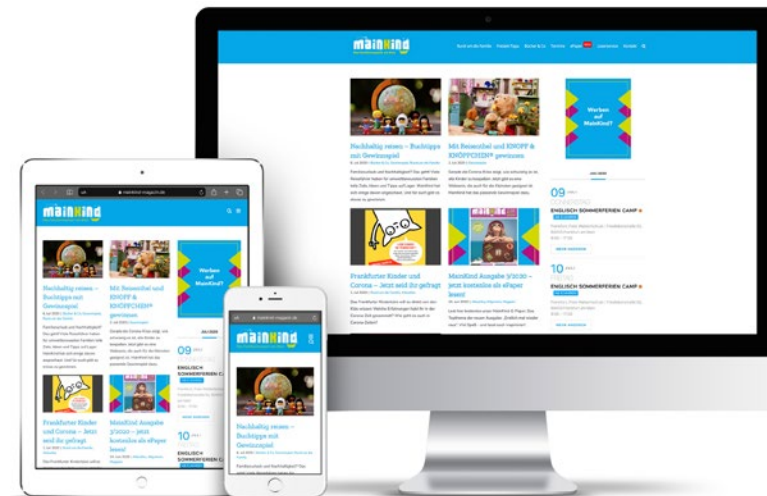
mainKind

Nachhaltig reisen – Buchtipps mit Gewinnspiel

Mit Reisezettel und KNOPF & KNÖPFCHEN® gewinnen

Werben auf MainKind?

09
ENGLISCH SOMMERFERIEN CAMP

10
ENGLISCH SOMMERFERIEN CAMP

Frankfurter Kinder und Corona – Jetzt seid ihr gefragt

MainKind Ausgabe 3/2020 – jetzt kostenlos als ePaper lesen!

mainkind-magazin.de

mainKind

Nachhaltig reisen – Buchtipps mit Gewinnspiel

Mit Reisezettel und KNOPF & KNÖPFCHEN® gewinnen

Werben auf MainKind?

09
ENGLISCH

Frankfurter Kinder und Corona – Jetzt seid ihr gefragt

MainKind Ausgabe 3/2020 – jetzt kostenlos als ePaper lesen!

10
ENGLISCH

mainkind-magazin.de

mainKind

Nachhaltig reisen – Buchtipps mit Gewinnspiel